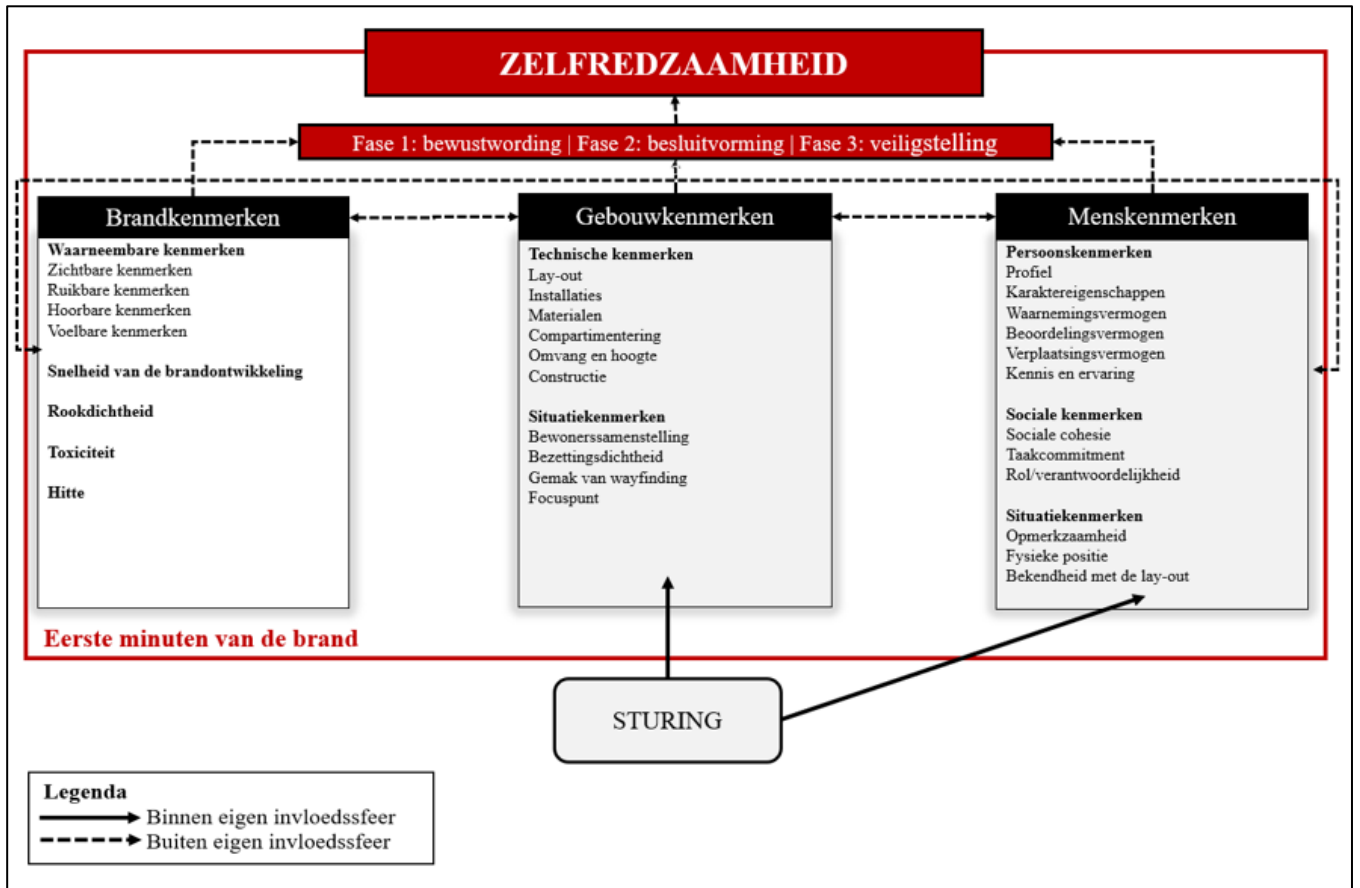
ZELFREDZAAMHEID

Fase 1: bewustwording | Fase 2: besluitvorming | Fase 3: veiligstelling

Brandkenmerken

Waarneembare kenmerken
Zichtbare kenmerken
Ruikbare kenmerken
Hoorbare kenmerken
Voelbare kenmerken

Snelheid van de brandontwikkeling

Rookdichtheid

Toxiciteit

Hitte

Gebouwkenmerken

Technische kenmerken
Lay-out
Installaties
Materialen
Compartimentering
Omvang en hoogte
Constructie

Situatiekenmerken
Bewonerssamenstelling
Bezettingsdichtheid
Gemak van wayfinding
Focuspunt

Menskenmerken

Persoonskenmerken
Profiel
Karaktereigenschappen
Waarnemingsvermogen
Beoordelingsvermogen
Verplaatsingsvermogen
Kennis en ervaring

Sociale kenmerken
Sociale cohesie
Taakcommitment
Rol/verantwoordelijkheid

Situatiekenmerken
Opmerkzaamheid
Fysieke positie
Bekendheid met de lay-out

Eerste minuten van de brand

STURING

Legenda
Binnen eigen invloedssfeer
Buiten eigen invloedssfeer